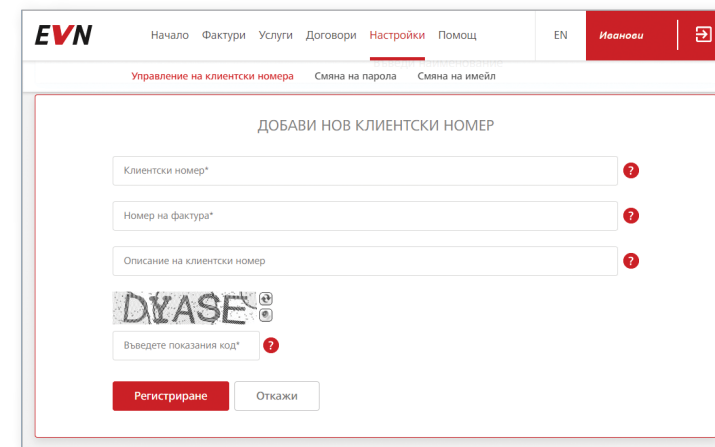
EVN

Начало Фактури Услуги Договори Настройки Помощ

EN

Иванови

Управление на клиентски номера Смяна на парола Смяна на имейл

ДОБАВИ НОВ КЛИЕНТСКИ НОМЕР

Клиентски номер*

?

Номер на фактура*

?

Описание на клиентски номер

?

DYASE

Въведете показания код*

?

Регистриране

Откажи